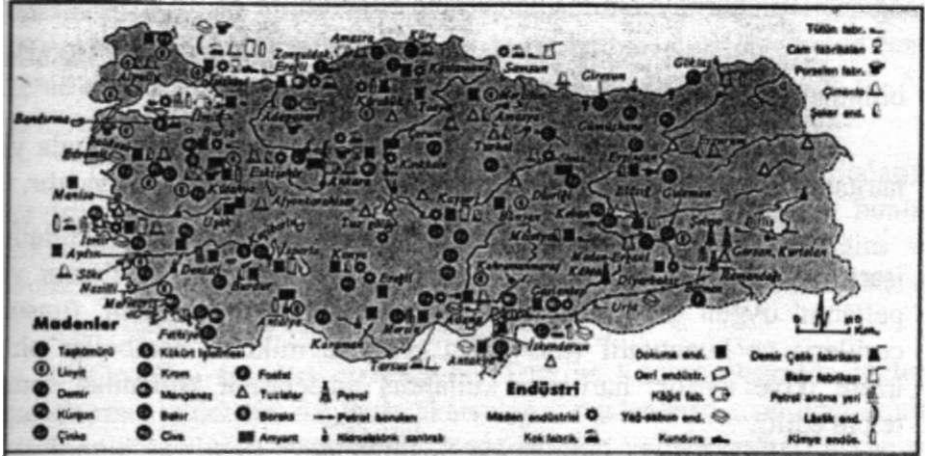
Tütün fabr.
Cam fabrikaları
Porselen fabr.
Çimento
Şeker end.

Zonguldak
Amasra
Kürre
Ereğli
Kastamonu
Samsun
Giresun
Göktaş
Adapazarı
Gümüşhane
Bandırma
Eskişehir
Ankara
Balıkesir
Kütahya
Manisa
İzmir
Uşak
Afyonkarahisar
Tuz gölü
Kayseri
Divriği
Elazığ
Çelikhan
Keban
Kahramanmaraş
Malatya
Ergani
Siirt
Batman
Garzan
Kurtalan
Raman
Aydın
Söke
Nazilli
Denizli
Burdur
Isparta
Konya
Ereğli
Antalya
Fethiye
Karaman
Mersin
Adana
Tarsus
Antakya
İskenderun
Urfa
Diyarbakır

Madenler
Taşkömürü
Linyit
Demir
Kurşun
Çinko
Kükürt işletmesi
Krom
Manganez
Bakır
Civa
Fosfat
Tuzlalar
Boraks
Amyant
Petrol
Petrol boruları
Hidroelektrik santrali

Endüstri
Maden endüstrisi
Kok fabrik.
Dokuma end.
Deri endüstr.
Kâğıt fab.
Yağ-sabun end.
Kundura
Demir Çelik fabrikası
Bakır fabrikası
Petrol arıtma yeri
Lastik end.
Kimya endüs.